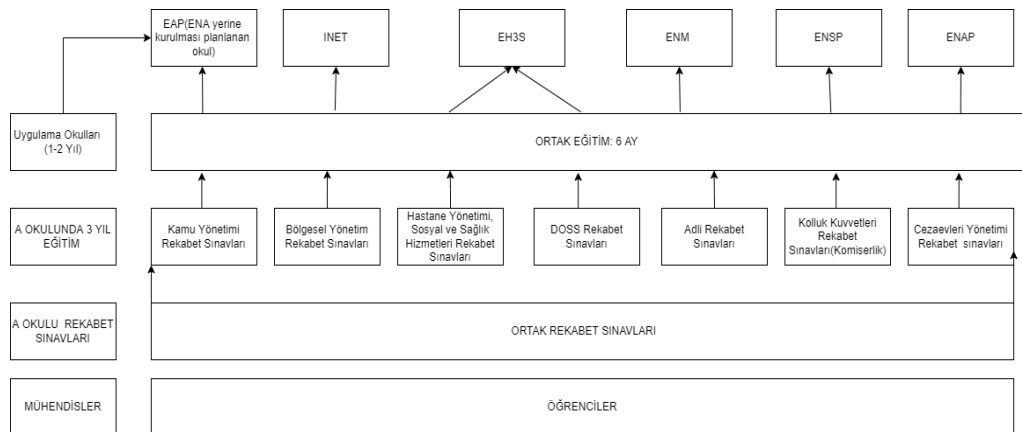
EAP(ENA yerine kurulması planlanan okul)

INET

EH3S

ENM

ENSP

ENAP

Uygulama Okulları (1-2 Yıl)

ORTAK EĞİTİM: 6 AY

A OKULUNDA 3 YIL EĞİTİM

Kamu Yönetimi Rekabet Sınavları

Bölgesel Yönetim Rekabet Sınavları

Hastane Yönetimi, Sosyal ve Sağlık Hizmetleri Rekabet Sınavları

DOSS Rekabet Sınavları

Adli Rekabet Sınavları

Kolluk Kuvvetleri Rekabet Sınavları(Komiserlik)

Cezaevleri Yönetimi Rekabet sınavları

A OKULU REKABET SINAVLARI

ORTAK REKABET SINAVLARI

MÜHENDİSLER

ÖĞRENCİLER